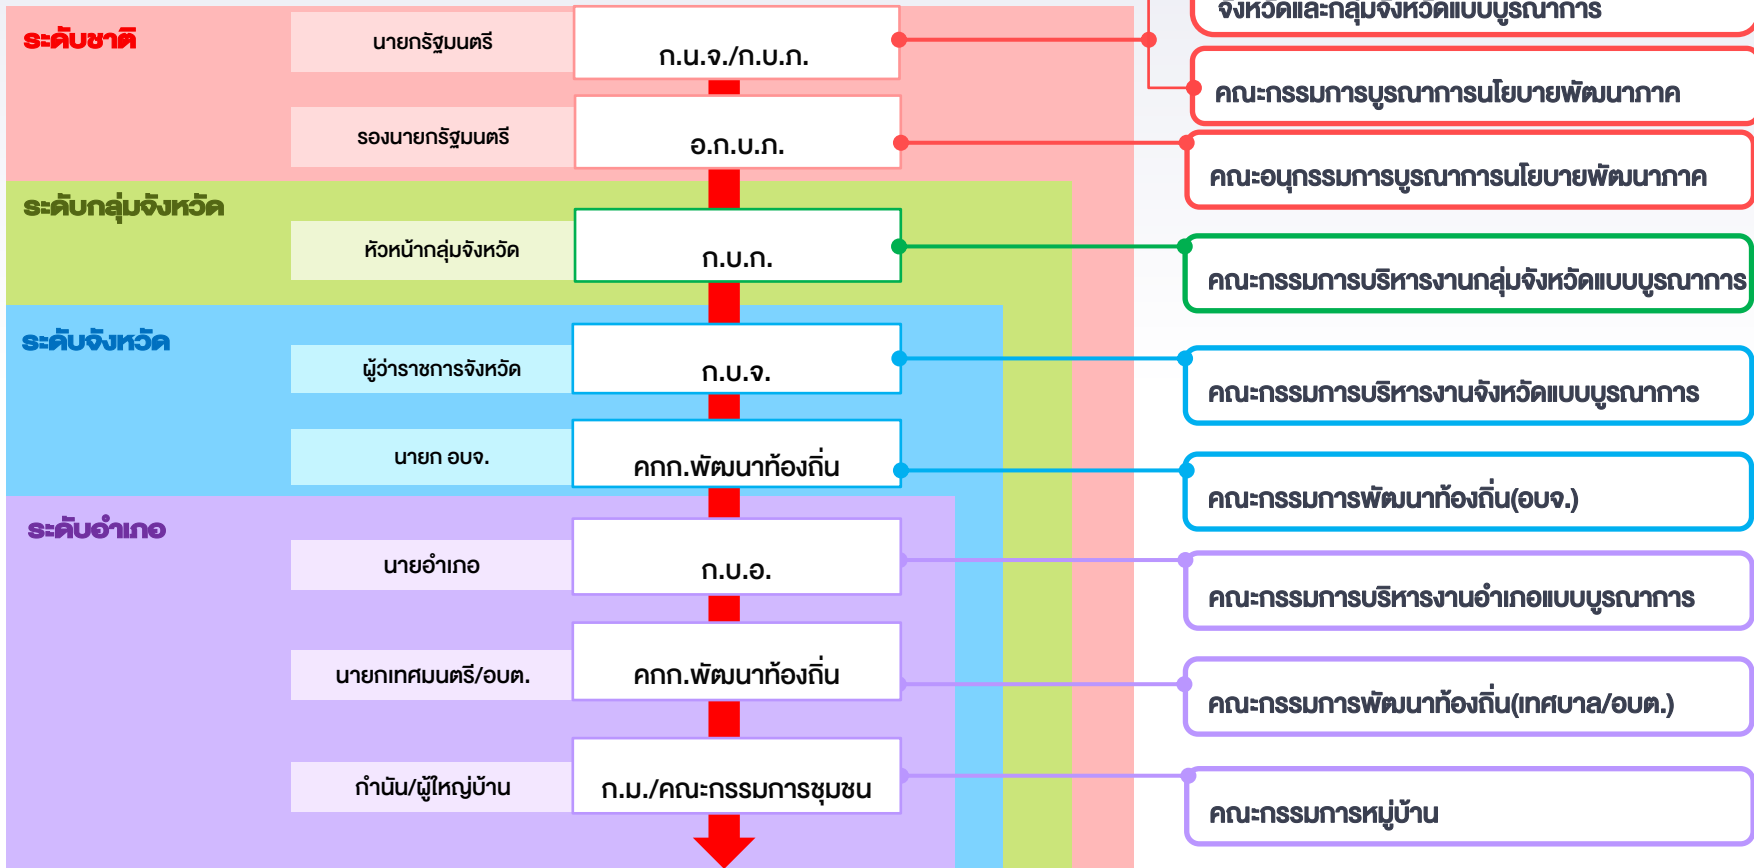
ระดับชาติ

นายกรัฐมนตรี

ก.น.จ./ก.บ.ภ.

จังหวัดและกลุ่มจังหวัดแบบบูรณาการ

คณะกรรมการบูรณาการนโยบายพัฒนาภาค

รองนายกรัฐมนตรี

อ.ก.บ.ภ.

คณะอนุกรรมการบูรณาการนโยบายพัฒนาภาค

ระดับกลุ่มจังหวัด

หัวหน้ากลุ่มจังหวัด

ก.บ.ก.

คณะกรรมการบริหารงานกลุ่มจังหวัดแบบบูรณาการ

ระดับจังหวัด

ผู้ว่าราชการจังหวัด

ก.บ.จ.

คณะกรรมการบริหารงานจังหวัดแบบบูรณาการ

นายก อบจ.

คกก.พัฒนาท้องถิ่น

คณะกรรมการพัฒนาท้องถิ่น(อบจ.)

ระดับอำเภอ

นายอำเภอ

ก.บ.อ.

คณะกรรมการบริหารงานอำเภอแบบบูรณาการ

นายกเทศมนตรี/อบต.

คกก.พัฒนาท้องถิ่น

คณะกรรมการพัฒนาท้องถิ่น(เทศบาล/อบต.)

กำนัน/ผู้ใหญ่บ้าน

ก.ม./คณะกรรมการชุมชน

คณะกรรมการหมู่บ้าน